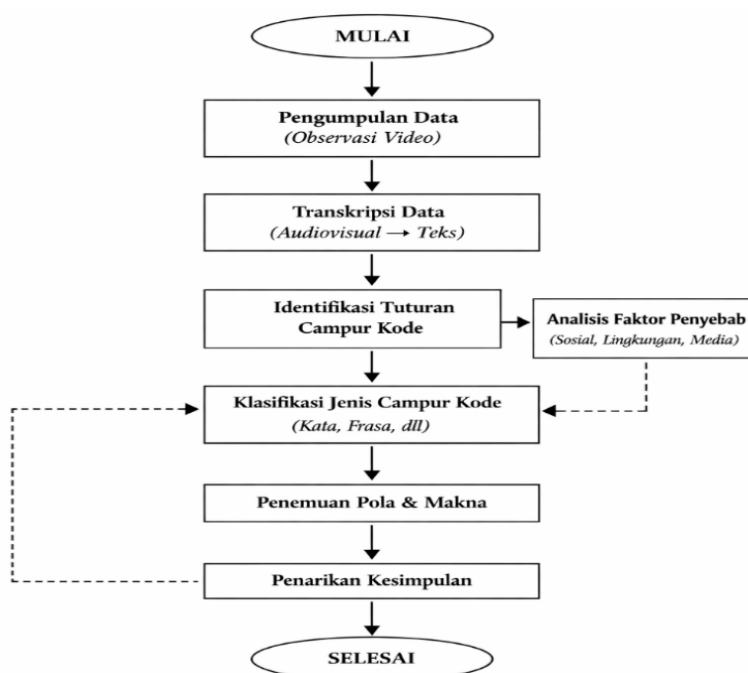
MULAI

Pengumpulan Data
(Observasi Video)

Transkripsi Data
(Audiovisual → Teks)

Identifikasi Tuturan Campur Kode

Analisis Faktor Penyebab
(Sosial, Lingkungan, Media)

Klasifikasi Jenis Campur Kode
(Kata, Frasa, dll)

Penemuan Pola & Makna

Penarikan Kesimpulan

SELESAI